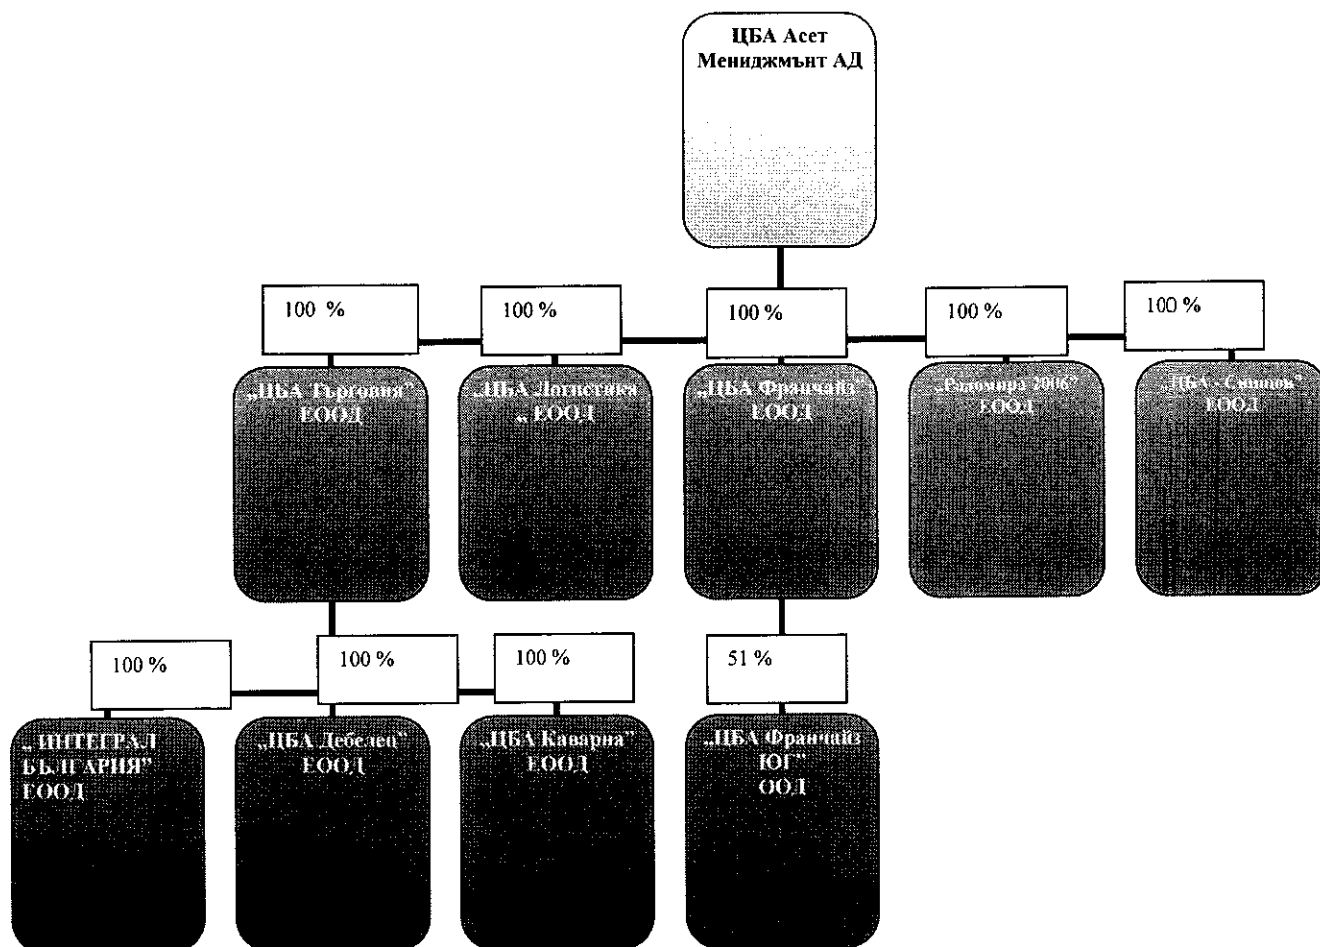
ЦБА Асет Мениджмънт АД

100 %

100 %

100 %

100 %

100 %

„ЦБА Търговия" ЕООД

„ЦБА Логистика „ ЕООД

„ЦБА Франчайз" ЕООД

„Сиомира 2006" ЕООД

„ЦБА - Сливен" ЕООД

100 %

100 %

100 %

51 %

„ ИНТЕГРАЛ БЪЛГАРИЯ" ЕООД

„ЦБА Дебелец" ЕООД

„ЦБА Каварна" ЕООД

„ЦБА Франчайз ЮГ" ООД